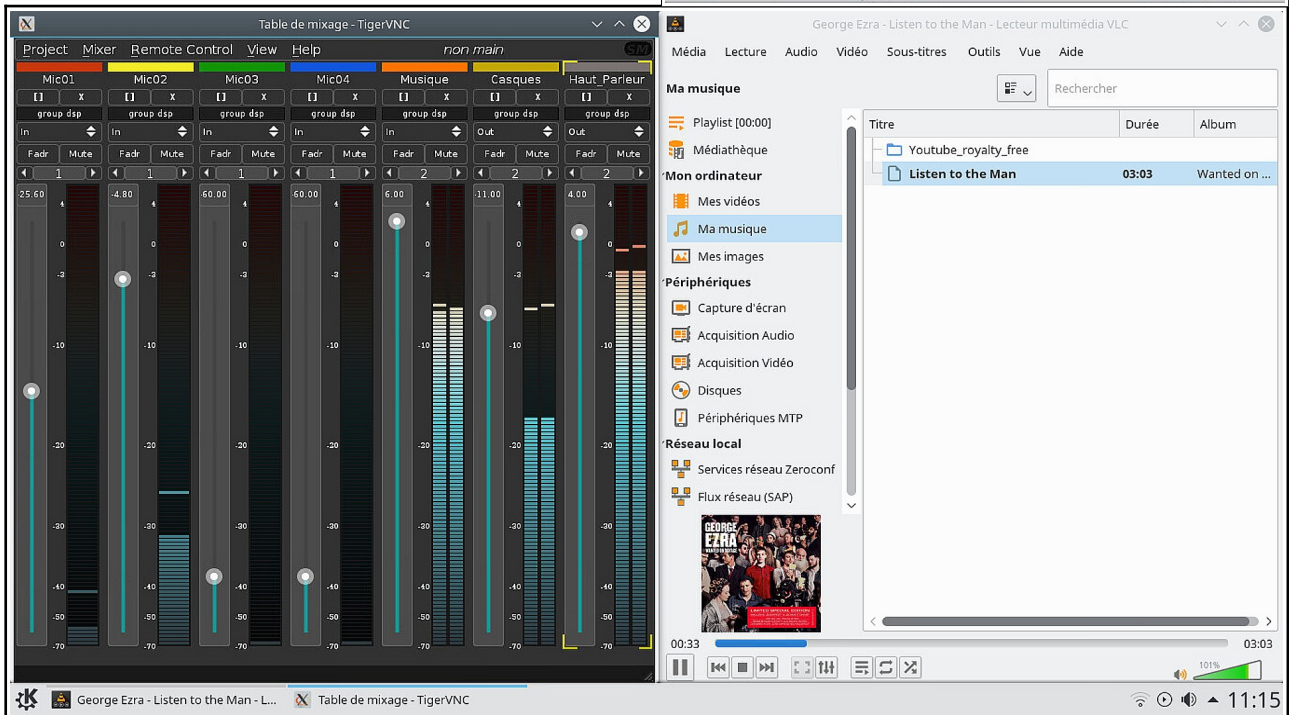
Table de mixage - TigerVNC

Project Mixer Remote Control View Help non main SM

Mic01 Mic02 Mic03 Mic04 Musique Casques Haut_Parleur

[] x [] x [] x [] x [] x [] x [] x

group dsp group dsp group dsp group dsp group dsp group dsp group dsp

In In In In In Out Out

Fadr Mute Fadr Mute Fadr Mute Fadr Mute Fadr Mute Fadr Mute Fadr Mute

1 1 1 1 2 2 2

-25.60 -4.80 -60.00 -60.00 6.00 -11.00 4.00

4 0 -3 -10 -20 -30 -40 -50 -70

George Ezra - Listen to the Man - Lecteur multimédia VLC

Média Lecture Audio Vidéo Sous-titres Outils Vue Aide

Ma musique

Rechercher

Playlist [00:00]
Médiathèque
Mon ordinateur
Mes vidéos
Ma musique
Mes images
Périphériques
Capture d'écran
Acquisition Audio
Acquisition Vidéo
Disques
Périphériques MTP
Réseau local
Services réseau Zeroconf
Flux réseau (SAP)

| Titre | Durée | Album |
|---|---|---|
| Youtube_royalty_free | | |
| Listen to the Man | 03:03 | Wanted on ... |

GEORGE EZRA

00:33 03:03

101%

George Ezra - Listen to the Man - L... Table de mixage - TigerVNC

11:15